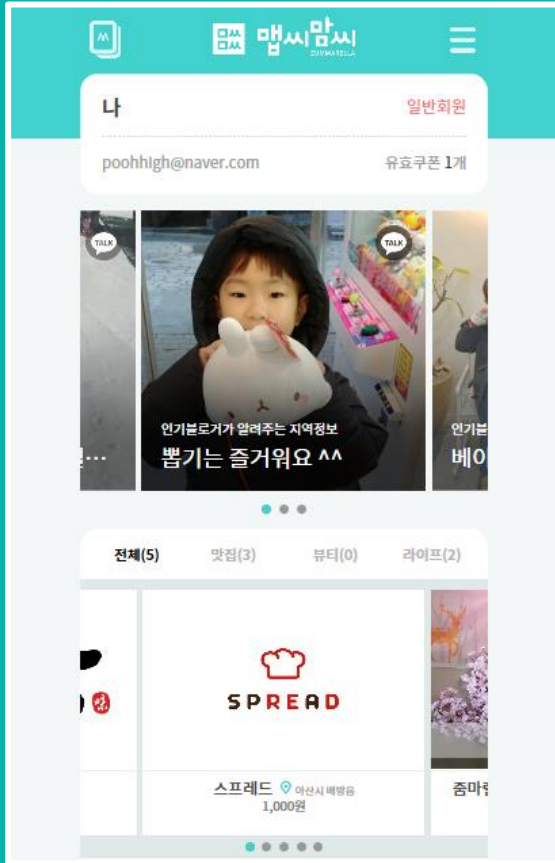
맵씨맘씨

나
일반회원

poohhigh@naver.com
유효쿠폰 1개

TALK
···

TALK
인기블로거가 알려주는 지역정보
뽑기는 즐거워요 ^^

인기블
베이

전체(5)
맛집(3)
뷰티(0)
라이프(2)

SPREAD

스프레드
아산시 배방읍
1,000원

줌마